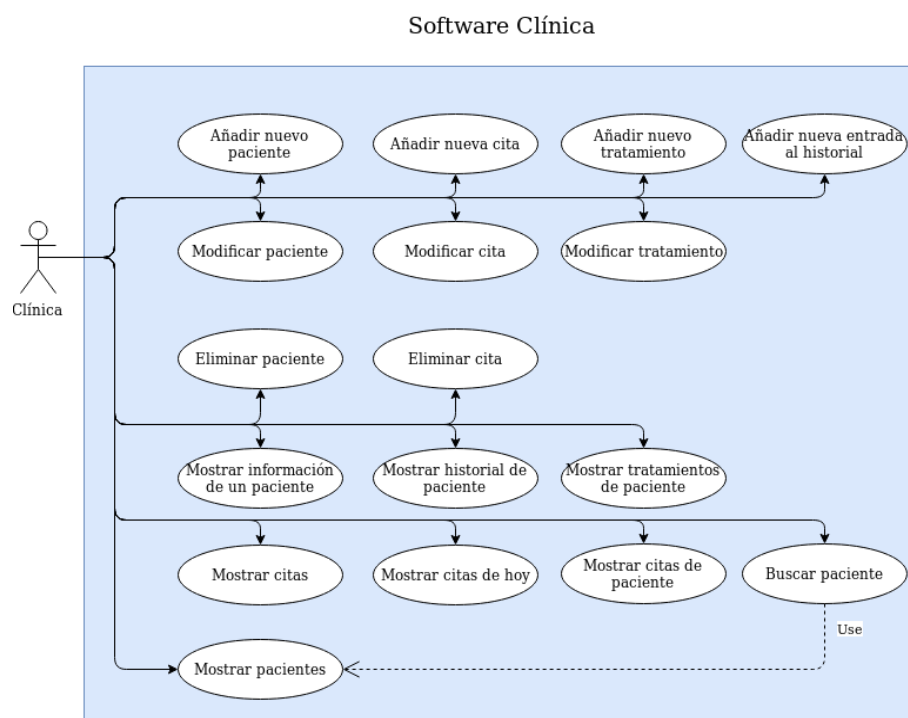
Software Clínica

Clínica

Añadir nuevo paciente

Añadir nueva cita

Añadir nuevo tratamiento

Añadir nueva entrada al historial

Modificar paciente

Modificar cita

Modificar tratamiento

Eliminar paciente

Eliminar cita

Mostrar información de un paciente

Mostrar historial de paciente

Mostrar tratamientos de paciente

Mostrar citas

Mostrar citas de hoy

Mostrar citas de paciente

Buscar paciente

Use

Mostrar pacientes